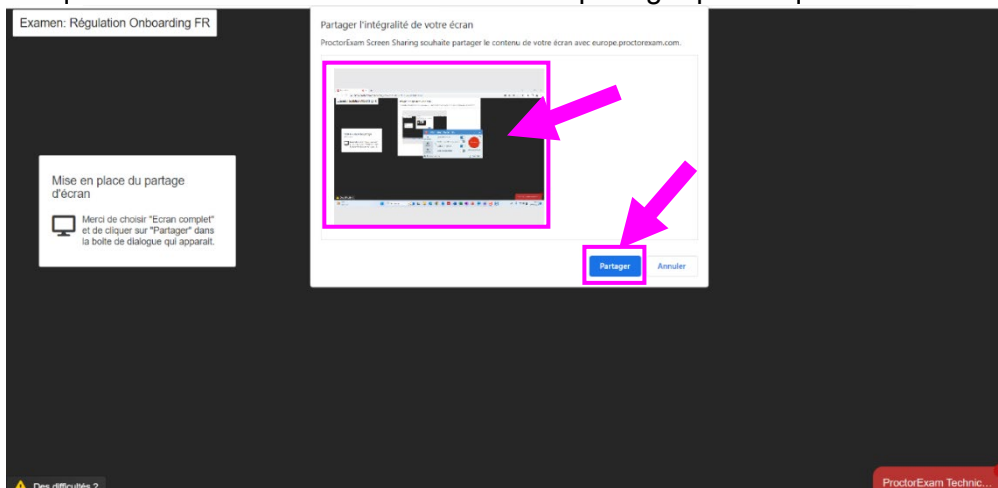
Examen: Régulation Onboarding FR

Partager l'intégralité de votre écran

ProctorExam Screen Sharing souhaite partager le contenu de votre écran avec europe.proctorexam.com.

Mise en place du partage d'écran

Merci de choisir "Ecran complet" et de cliquer sur "Partager" dans la boîte de dialogue qui apparaît.

Partager

Annuler

Des difficultés ?

ProctorExam Technic...